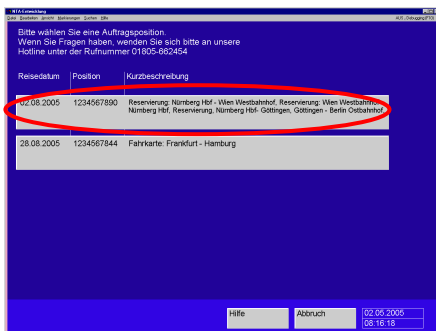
NITA Entwicklung
Datei Bearbeiten Ansicht Markierungen Suchen Hilfe
AUS - Debugging PT03

Bitte wählen Sie eine Auftragsposition.
Wenn Sie Fragen haben, wenden Sie sich bitte an unsere
Hotline unter der Rufnummer 01805-662454

| Reisedatum | Position | Kurzbeschreibung |
|---|---|---|
| 02.08.2005 | 1234567890 | Reservierung: Nürnberg Hbf - Wien Westbahnhof, Reservierung: Wien Westbahnhof - Nürnberg Hbf, Reservierung, Nürnberg Hbf- Göttingen, Göttingen - Berlin Ostbahnhof, |
| 28.08.2005 | 1234567844 | Fahrkarte: Frankfurt - Hamburg |

Hilfe
Abbruch
02.05.2005
08:16:18